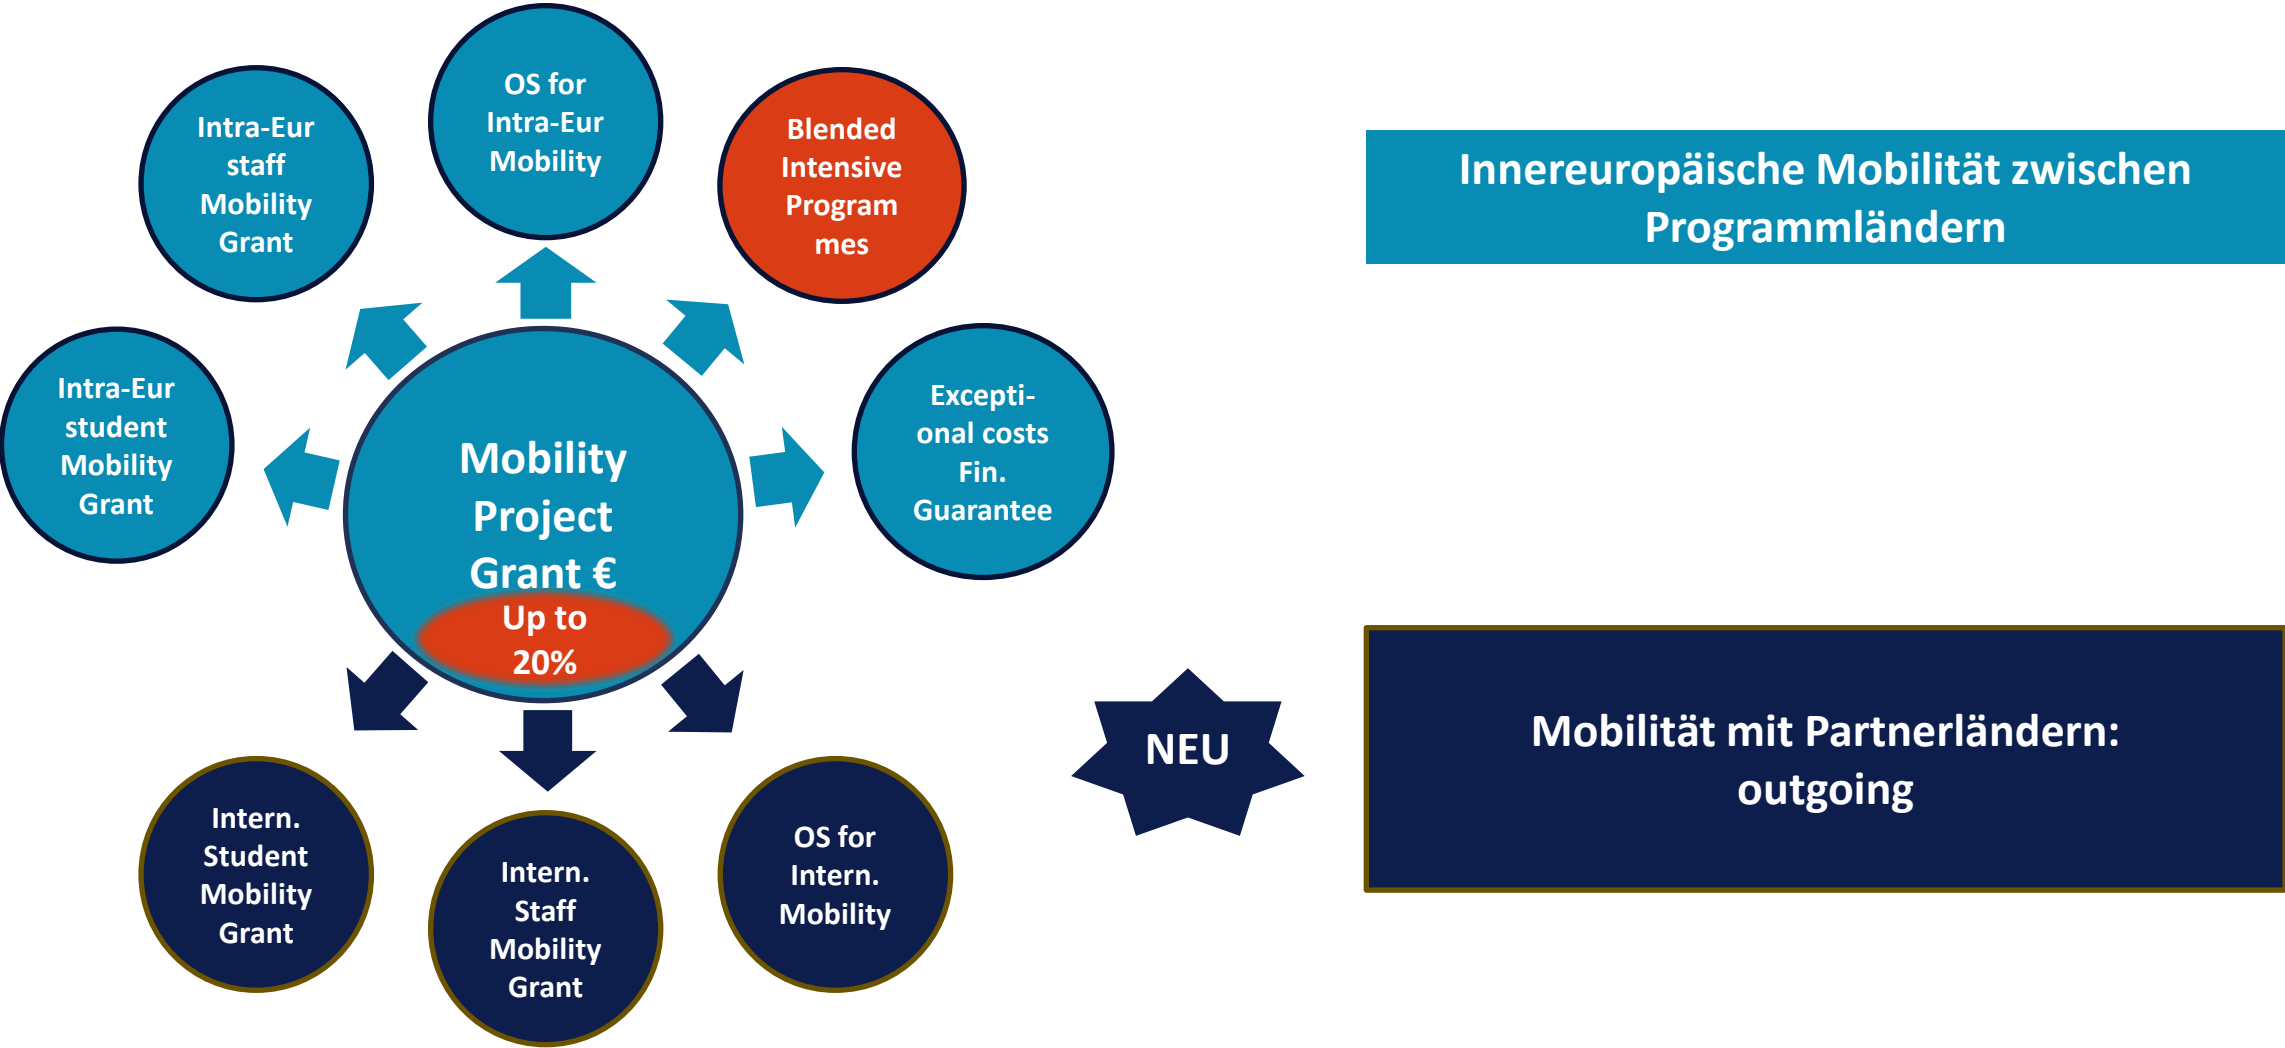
Intra-Eur staff Mobility Grant

OS for Intra-Eur Mobility

Blended Intensive Programmes

Intra-Eur student Mobility Grant

Mobility Project Grant €

Up to 20%

Excepti-onal costs Fin. Guarantee

Innereuropäische Mobilität zwischen Programmländern

NEU

Mobilität mit Partnerländern: outgoing

Intern. Student Mobility Grant

Intern. Staff Mobility Grant

OS for Intern. Mobility